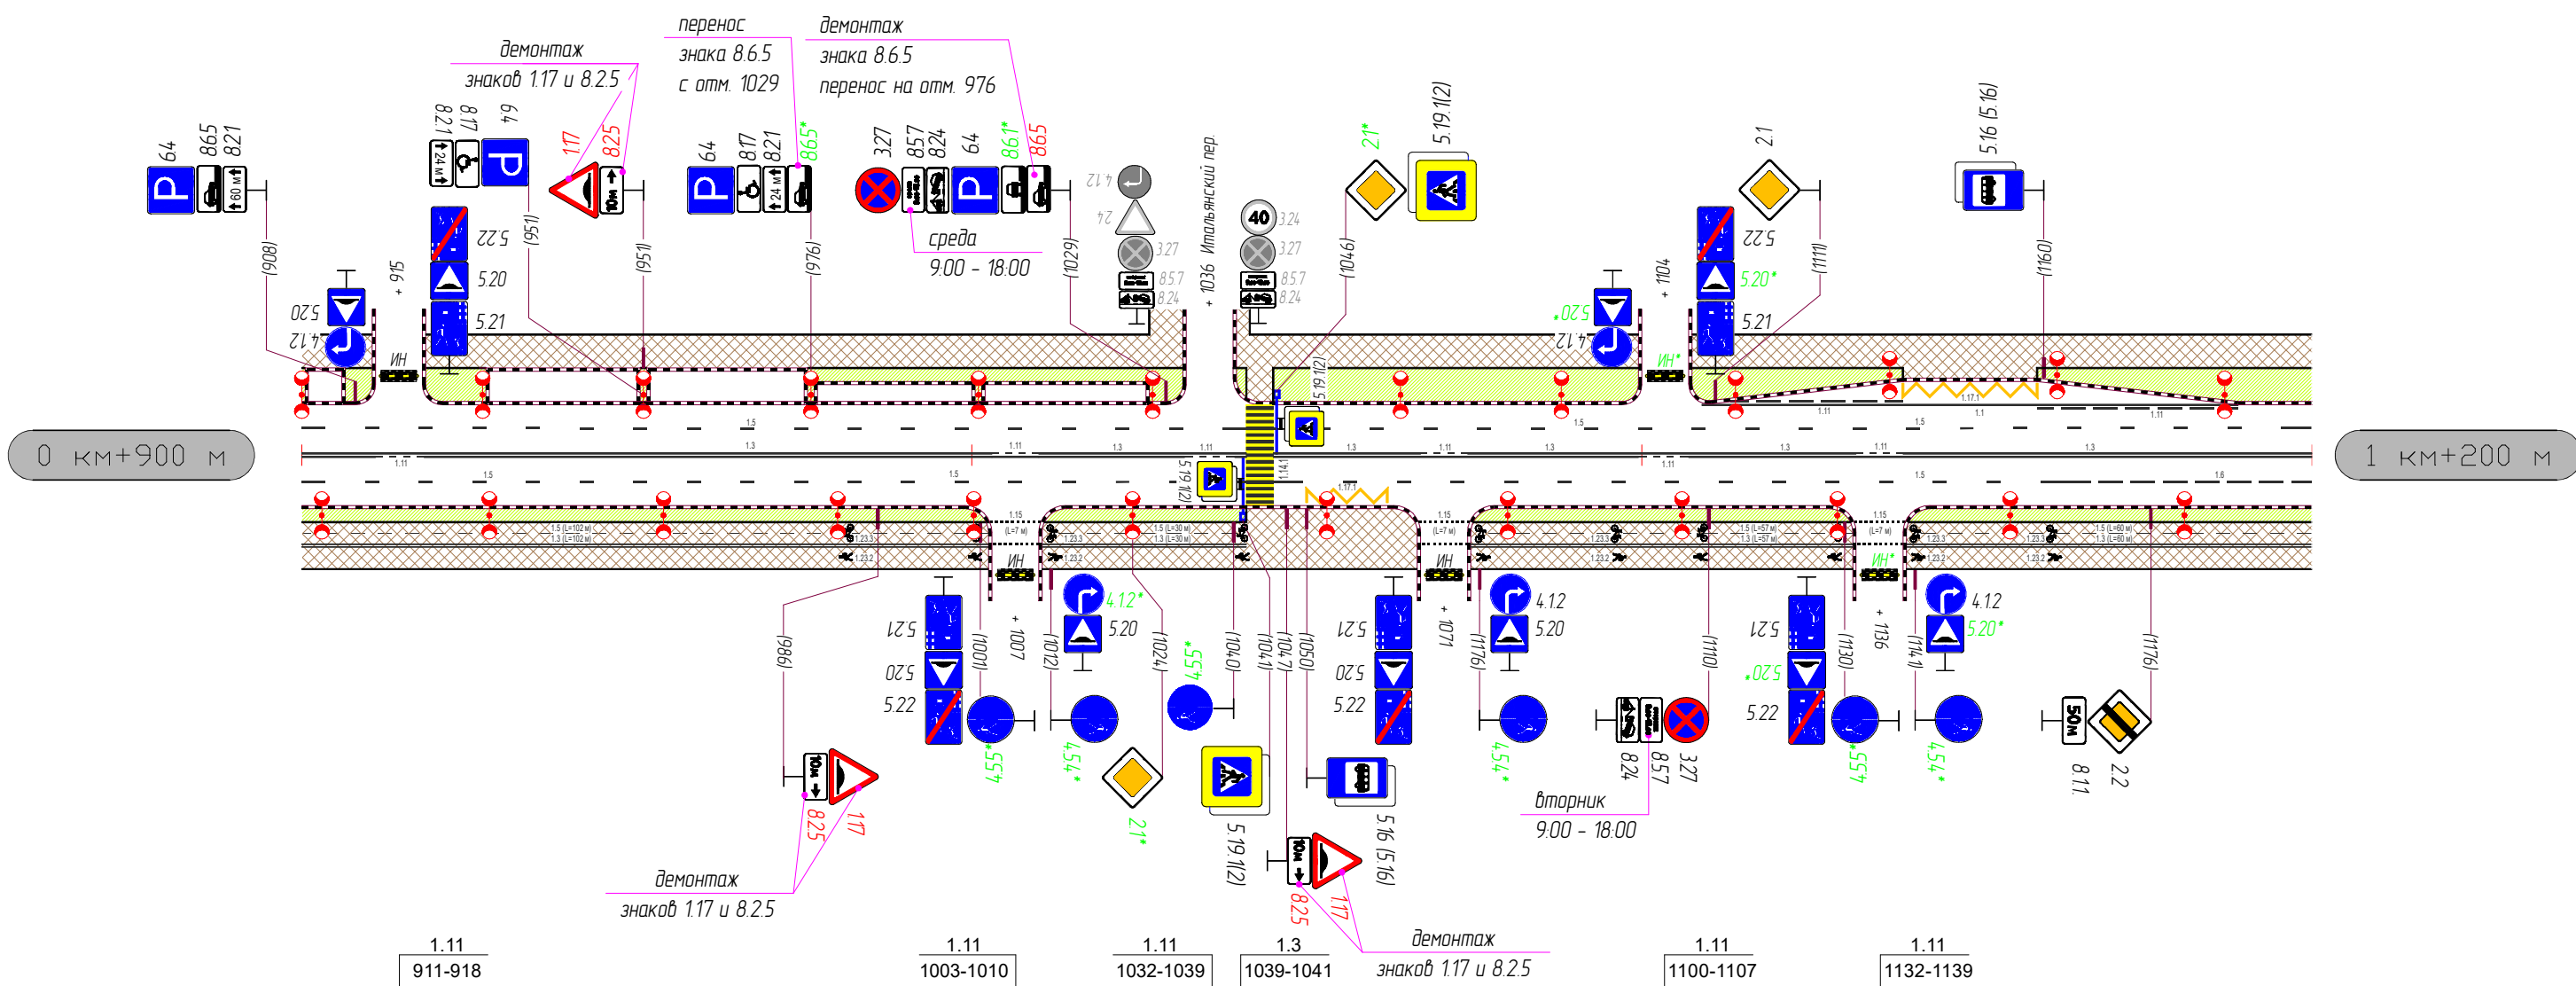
демонтаж
знаков 1.17 и 8.2.5

перенос
знака 8.6.5
с отм. 1029

демонтаж
знака 8.6.5
перенос на отм. 976

6.4
8.6.5
8.2.1
8.2.1
8.17
6.4
1.17
8.2.5
6.4
8.17
8.2.1
8.6.5*
3.27
8.5.7
8.2.4
6.4
8.6.1*
8.6.5
среда
9:00 - 18:00
4.12
2.4
3.27
8.5.7
8.2.4
+ 1036 Итальянский пер.
40
3.24
3.27
8.5.7
8.2.4
2.1*
5.19.1(2)
2.1
5.16 (5.16)

(908)
5.20
4.12
+ 915
ИН
5.22
5.20
5.21
(951)
(951)
(976)
(1029)
(1046)
5.19.1(2)
5.20*
4.12
+ 1104
ИН*
5.22
5.20*
5.21
(1111)
(1160)

0 км+900 м
1 км+200 м

ИН
5.21
5.20
5.22
(1001)
+ 1007
4.12*
5.20
(1012)
(1024)
4.55*
(1040)
(1041)
(1047)
(1050)
5.21
5.20
5.22
+ 1071
ИН
(1176)
4.12
5.20
(1110)
5.21
5.20*
5.22
(1130)
+ 1136
ИН*
(1141)
4.12
5.20*
(1176)
(986)
4.55*
4.54*
2.1*
5.19.1(2)
5.16 (5.16)
4.54*
8.2.4
8.5.7
3.27
вторник
9:00 - 18:00
4.55*
4.54*
8.1.1
2.2
50м
8.2.5
1.17
демонтаж
знаков 1.17 и 8.2.5
8.2.5
1.17
демонтаж
знаков 1.17 и 8.2.5

| 1.11 |
|---|
| 911-918 |

| 1.11 |
|---|
| 1003-1010 |

| 1.11 |
|---|
| 1032-1039 |

| 1.3 |
|---|
| 1039-1041 |

| 1.11 |
|---|
| 1100-1107 |

| 1.11 |
|---|
| 1132-1139 |